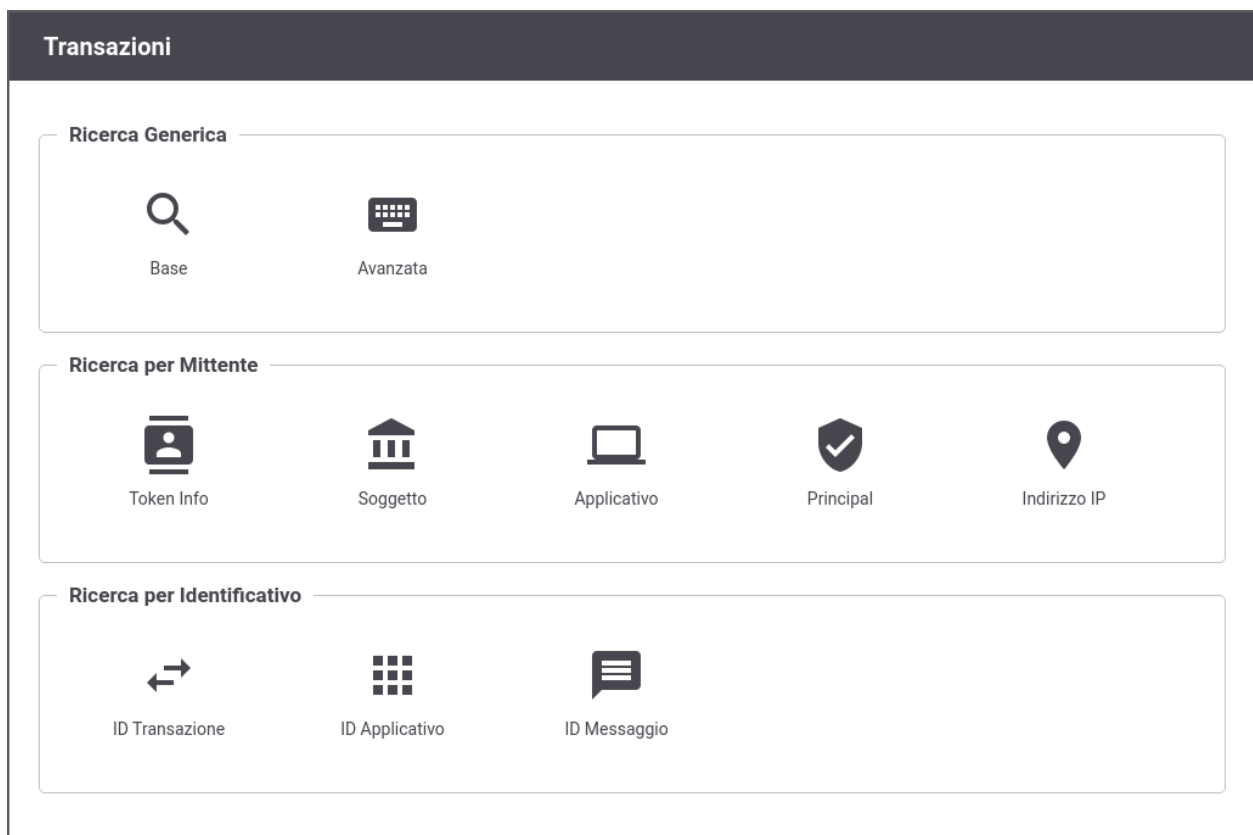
Transazioni

Ricerca Generica

Base

Avanzata

Ricerca per Mittente

Token Info

Soggetto

Applicativo

Principal

Indirizzo IP

Ricerca per Identificativo

ID Transazione

ID Applicativo

ID Messaggio